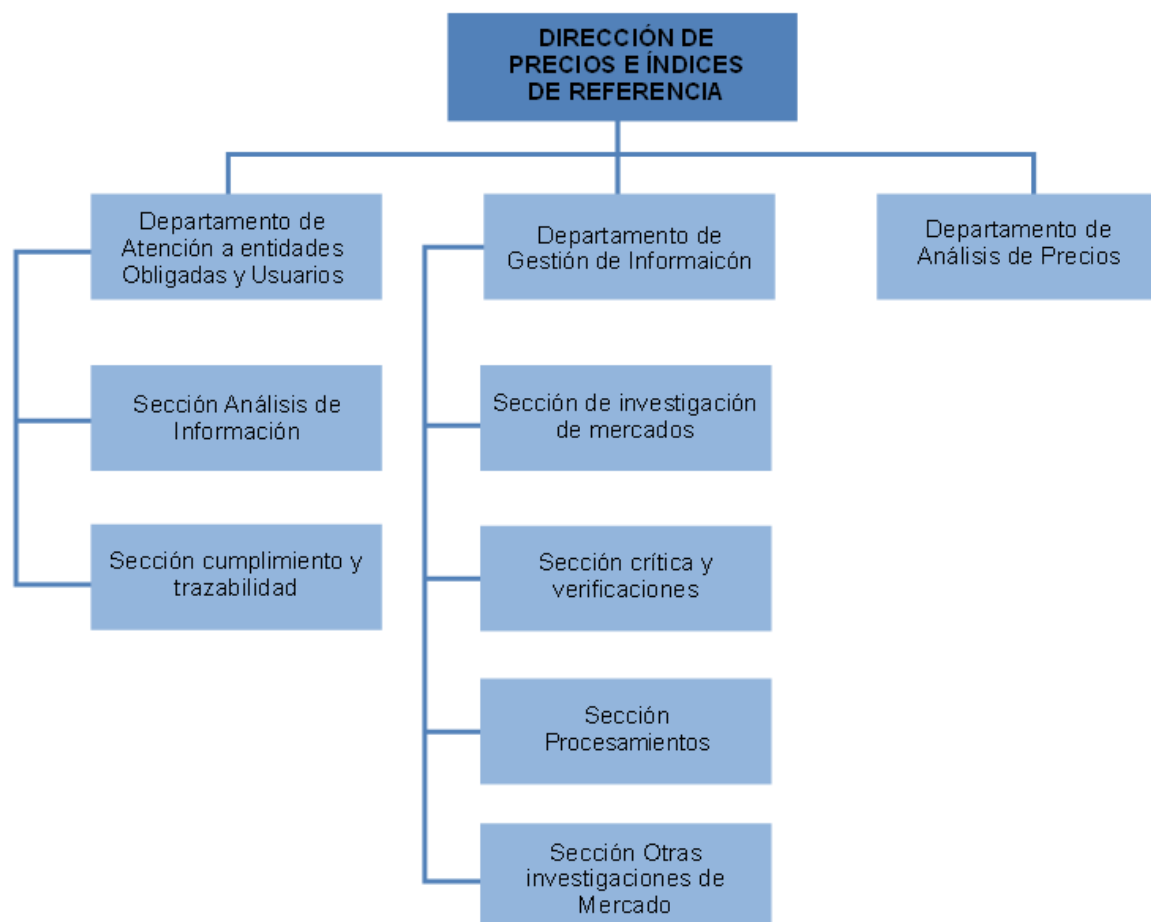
DIRECCIÓN DE PRECIOS E ÍNDICES DE REFERENCIA

Departamento de Atención a entidades Obligadas y Usuarios

Sección Análisis de Información

Sección cumplimiento y trazabilidad

Departamento de Gestión de Informaicón

Sección de investigación de mercados

Sección crítica y verificaciones

Sección Procesamientos

Sección Otras investigaciones de Mercado

Departamento de Análisis de Precios